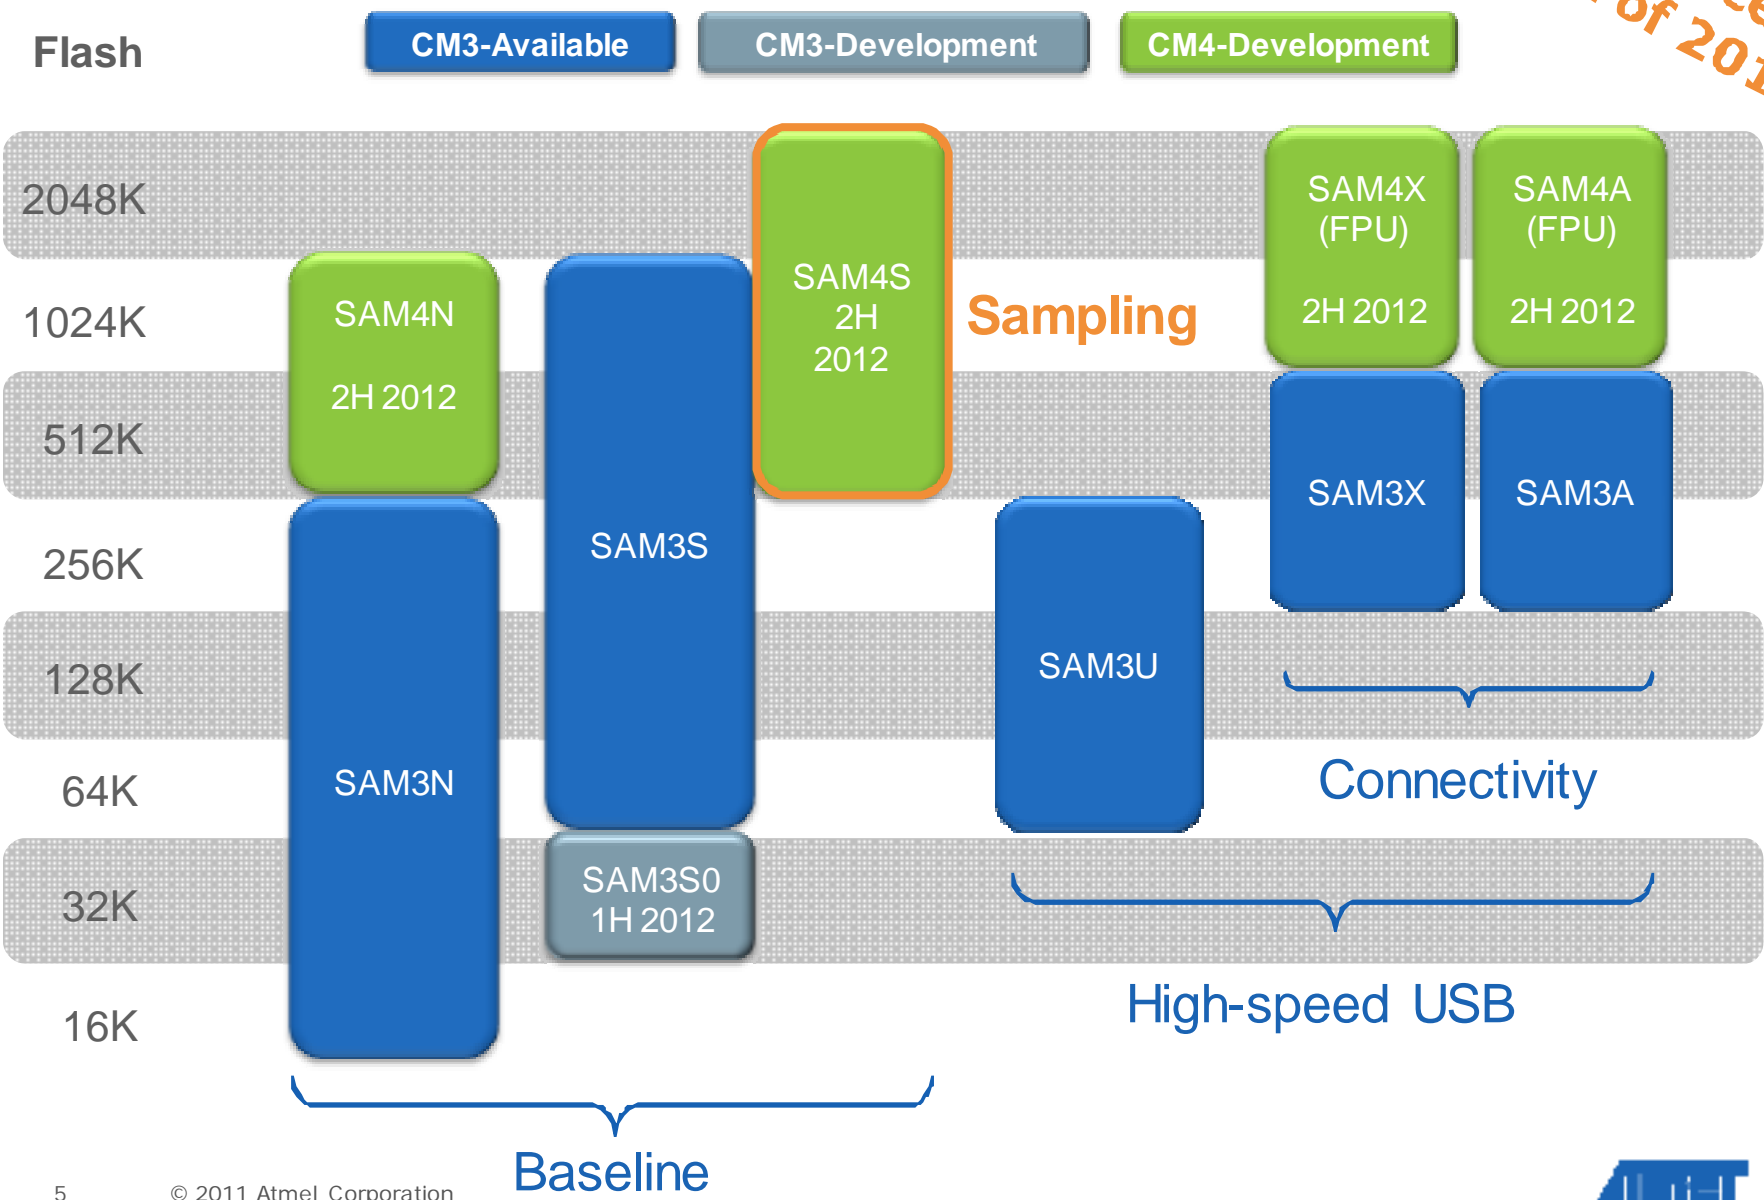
Flash

CM3-Available

CM3-Development

CM4-Development

of 20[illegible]

2048K

1024K

512K

256K

128K

64K

32K

16K

SAM4N

2H 2012

SAM3N

SAM3S

SAM3S0
1H 2012

SAM4S
2H
2012

Sampling

SAM3U

SAM4X
(FPU)

2H 2012

SAM4A
(FPU)

2H 2012

SAM3X

SAM3A

Connectivity

High-speed USB

Baseline

5

© 2011 Atmel Corporation